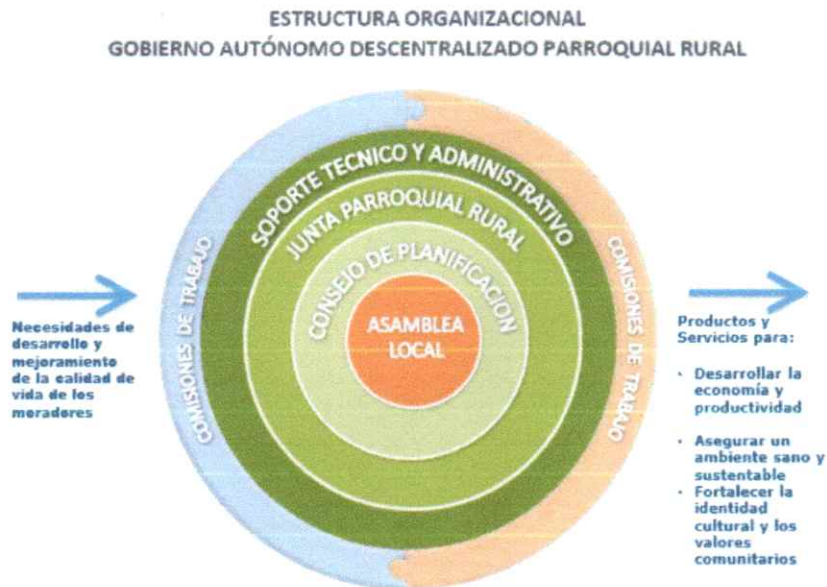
ESTRUCTURA ORGANIZACIONAL
GOBIERNO AUTÓNOMO DESCENTRALIZADO PARROQUIAL RURAL

Necesidades de desarrollo y mejoramiento de la calidad de vida de los moradores

COMISIONES DE TRABAJO

SOPORTE TECNICO Y ADMINISTRATIVO

JUNTA PARROQUIAL RURAL

CONSEJO DE PLANIFICACION

ASAMBLEA LOCAL

COMISIONES DE TRABAJO

Productos y Servicios para:

· Desarrollar la economía y productividad

· Asegurar un ambiente sano y sustentable
· Fortalecer la identidad cultural y los valores comunitarios